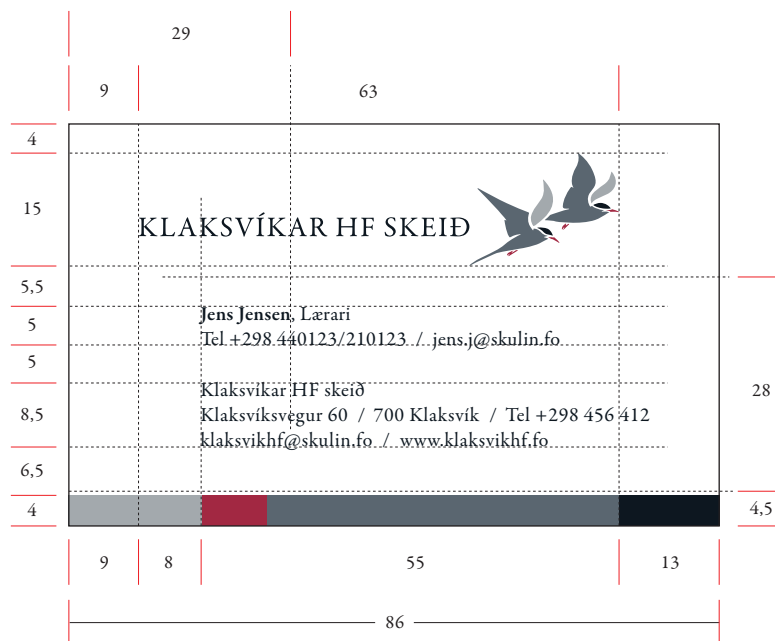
29

9

63

4

15

KLAKSVÍKAR HF SKEIÐ

5,5

5

5

8,5

6,5

4

**Jens Jensen**, Lærari
Tel +298 440123/210123 / jens.j@skulin.fo

Klaksvíkar HF skeið
Klaksvíksvegur 60 / 700 Klaksvík / Tel +298 456 412
klaksvikhf@skulin.fo / www.klaksvikhf.fo

28

4,5

9

8

55

13

86